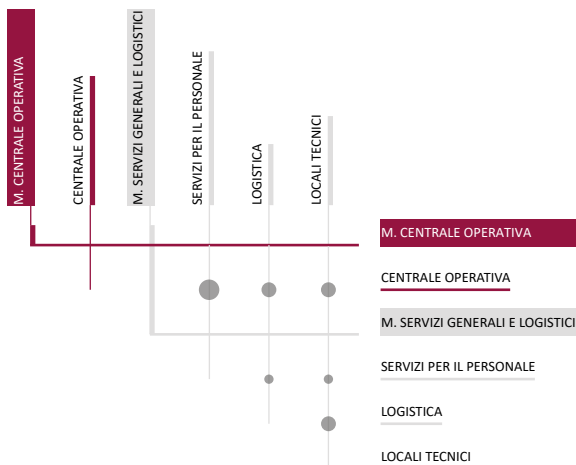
M. CENTRALE OPERATIVA

CENTRALE OPERATIVA

M. SERVIZI GENERALI E LOGISTICI

SERVIZI PER IL PERSONALE

LOGISTICA

LOCALI TECNICI

M. CENTRALE OPERATIVA

CENTRALE OPERATIVA

M. SERVIZI GENERALI E LOGISTICI

SERVIZI PER IL PERSONALE

LOGISTICA

LOCALI TECNICI